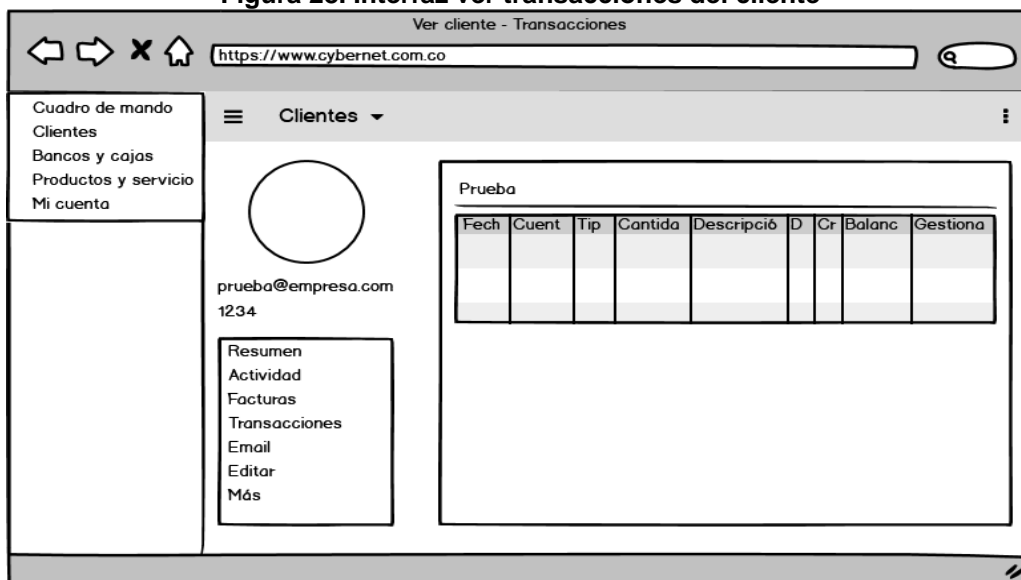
Figura 28. Interfaz ver transacciones del cliente

Ver cliente - Transacciones

https://www.cybernet.com.co

Cuadro de mando
Clientes
Bancos y cajas
Productos y servicio
Mi cuenta

Clientes

prueba@empresa.com
1234

Resumen
Actividad
Facturas
Transacciones
Email
Editar
Más

Prueba

| Fech | Cuent | Tip | Cantida | Descripció | D | Cr | Balanc | Gestiona |
|---|---|---|---|---|---|---|---|---|
| | | | | | | | | |
| | | | | | | | | |
| | | | | | | | | |